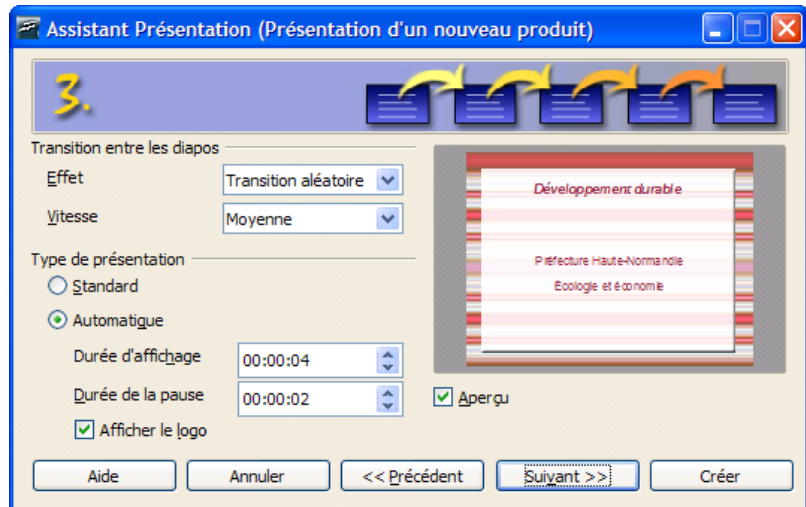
Assistant Présentation (Présentation d'un nouveau produit)

3.

Transition entre les diapos

Effet
Transition aléatoire

Vitesse
Moyenne

Type de présentation

Standard

Automatique

Durée d'affichage
00:00:04

Durée de la pause
00:00:02

Afficher le logo

Développement durable

Préfecture Haute-Normandie

Écologie et économie

Aperçu

Aide
Annuler
<< Précédent
Suivant >>
Créer